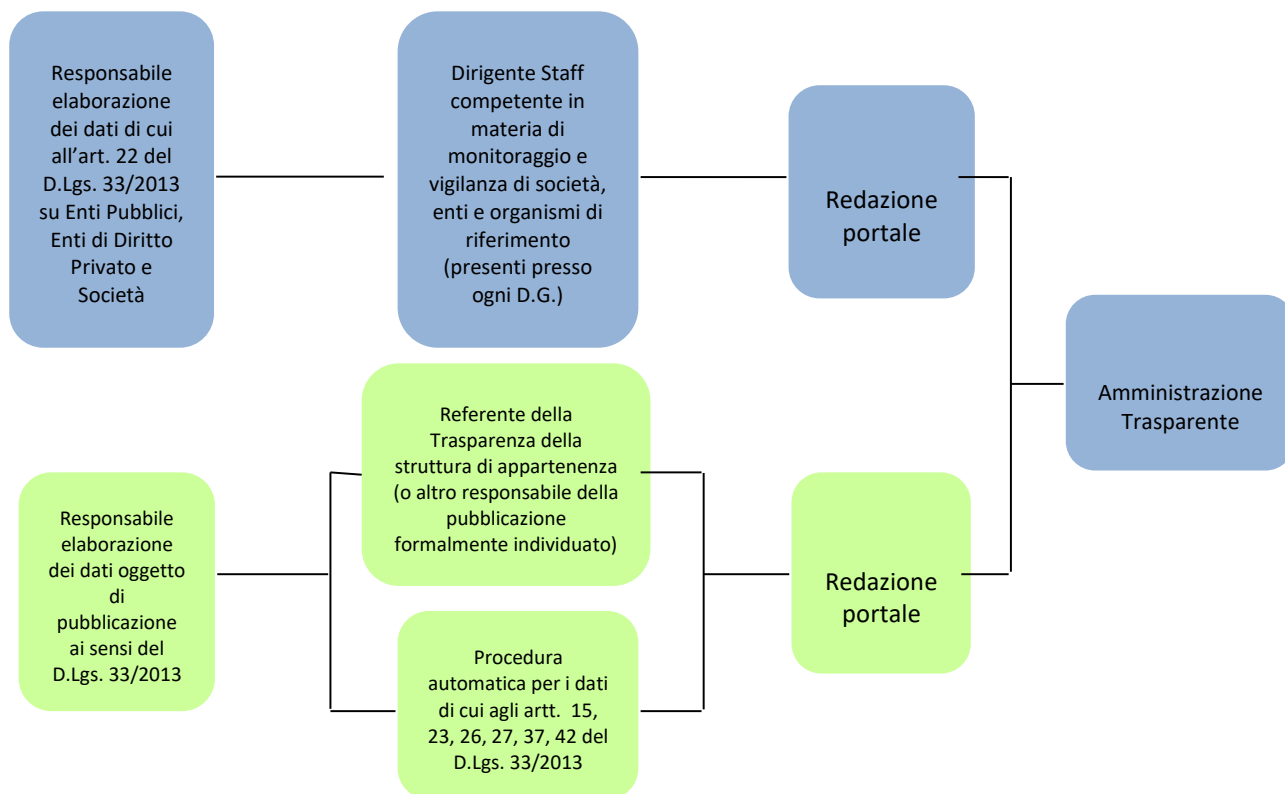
Responsabile elaborazione dei dati di cui all’art. 22 del D.Lgs. 33/2013 su Enti Pubblici, Enti di Diritto Privato e Società

Dirigente Staff competente in materia di monitoraggio e vigilanza di società, enti e organismi di riferimento (presenti presso ogni D.G.)

Redazione portale

Amministrazione Trasparente

Responsabile elaborazione dei dati oggetto di pubblicazione ai sensi del D.Lgs. 33/2013

Referente della Trasparenza della struttura di appartenenza (o altro responsabile della pubblicazione formalmente individuato)

Procedura automatica per i dati di cui agli artt. 15, 23, 26, 27, 37, 42 del D.Lgs. 33/2013

Redazione portale